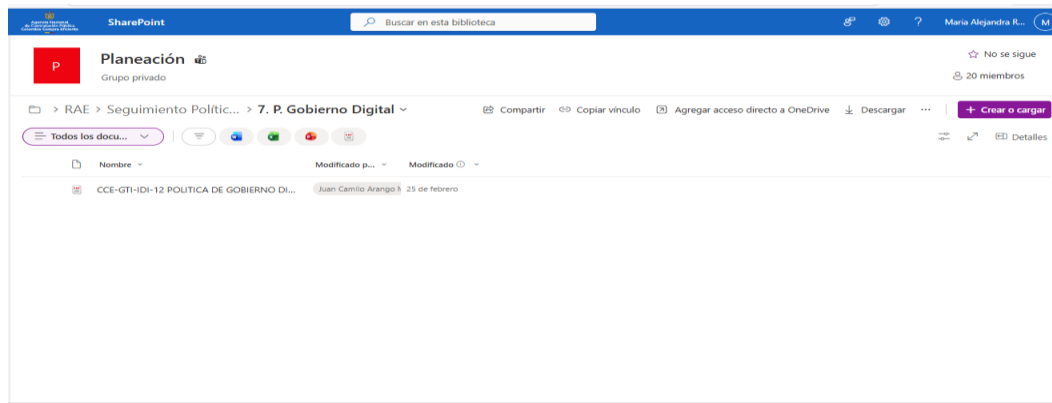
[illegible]

SharePoint

Buscar en esta biblioteca

?

Maria Alejandra R...

M

P

Planeación

Grupo privado

No se sigue

20 miembros

> RAE > Seguimiento Polític... > 7. P. Gobierno Digital

Compartir

Copiar vínculo

Agregar acceso directo a OneDrive

Descargar

...

+ Crear o cargar

Todos los docu...

Detalles

Nombre

Modificado p...

Modificado

CCE-GTI-IDI-12 POLITICA DE GOBIERNO DI...

Juan Camilo Arango M

25 de febrero